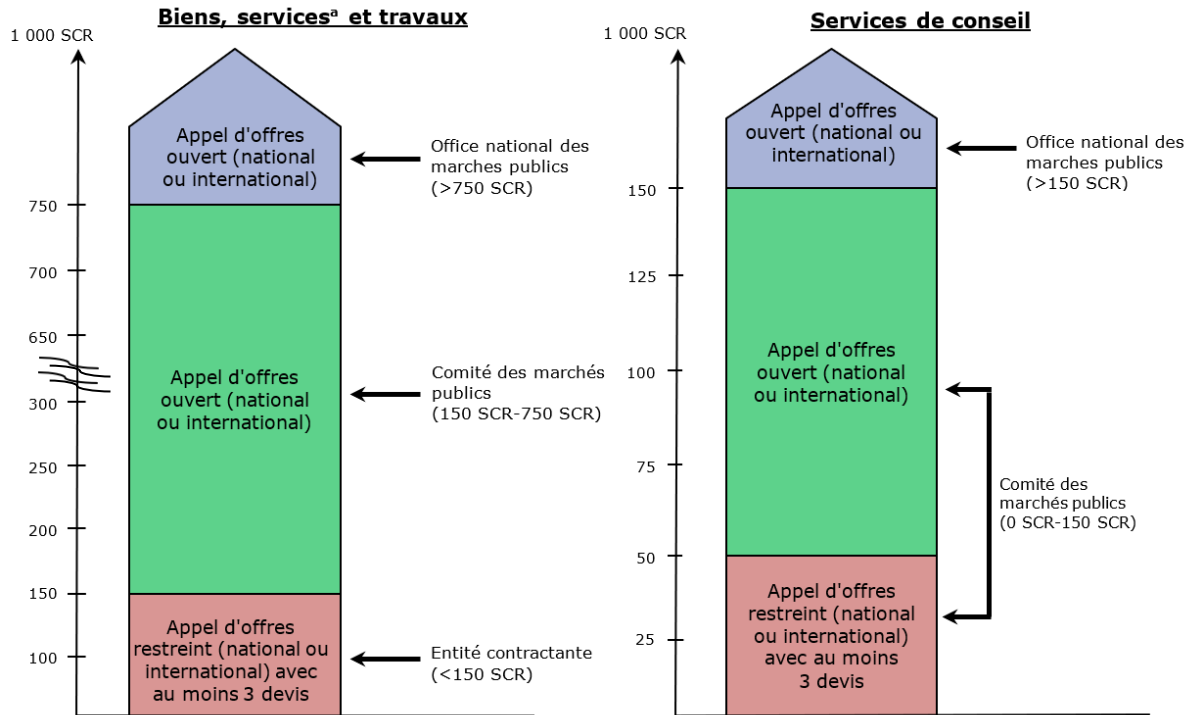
Biens, services$^{a}$ et travaux

1 000 SCR

750
700
650
300
250
200
150
100

Appel d'offres ouvert (national ou international)

Office national des marches publics (>750 SCR)

Appel d'offres ouvert (national ou international)

Comité des marchés publics (150 SCR-750 SCR)

Appel d'offres restreint (national ou international) avec au moins 3 devis

Entité contractante (<150 SCR)

Services de conseil

1 000 SCR

150
125
100
75
50
25

Appel d'offres ouvert (national ou international)

Office national des marches publics (>150 SCR)

Appel d'offres ouvert (national ou international)

Comité des marchés publics (0 SCR-150 SCR)

Appel d'offres restreint (national ou international) avec au moins 3 devis